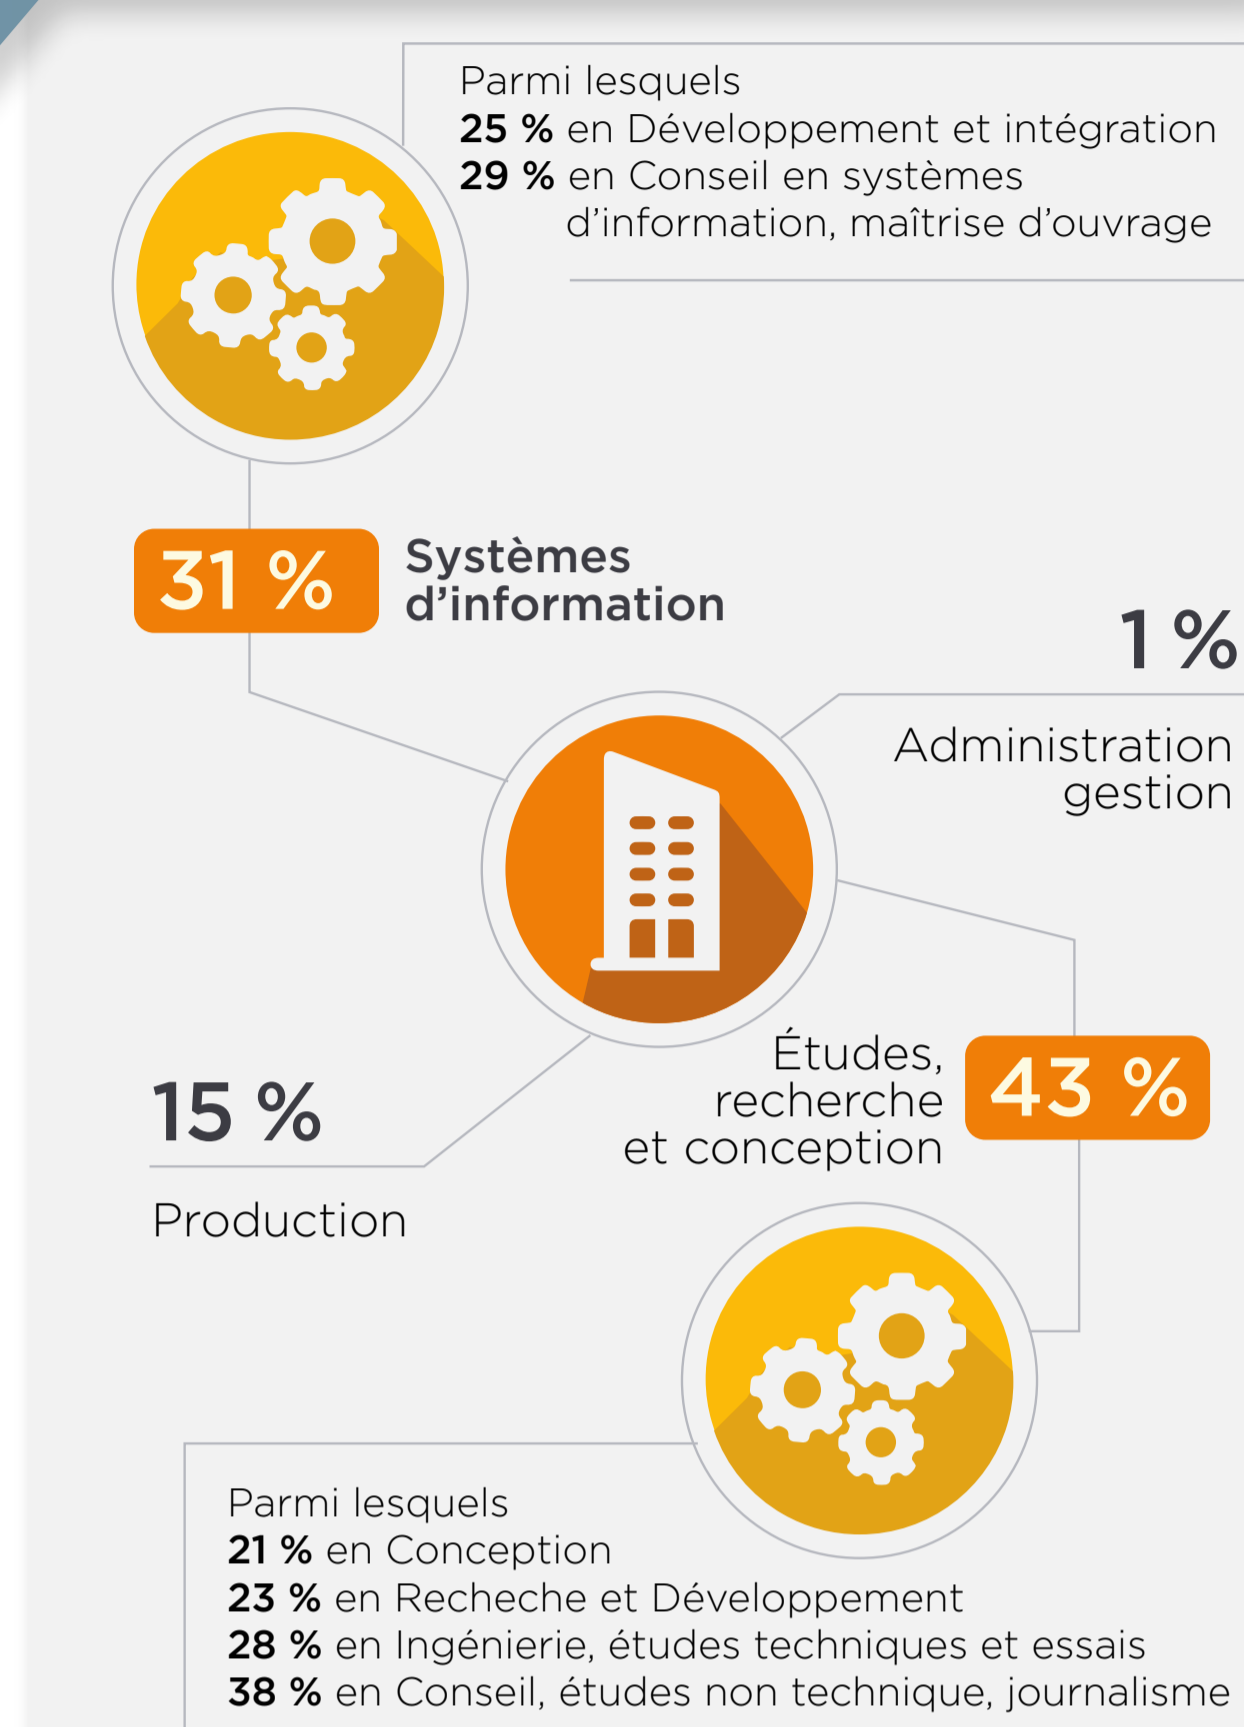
Parmi lesquels
**25 %** en Développement et intégration
**29 %** en Conseil en systèmes d'information, maîtrise d'ouvrage

31 % Systèmes d'information

1 %

Administration gestion

Études, recherche et conception 43 %

15 %

Production

Parmi lesquels
**21 %** en Conception
**23 %** en Recheche et Développement
**28 %** en Ingénierie, études techniques et essais
**38 %** en Conseil, études non technique, journalisme